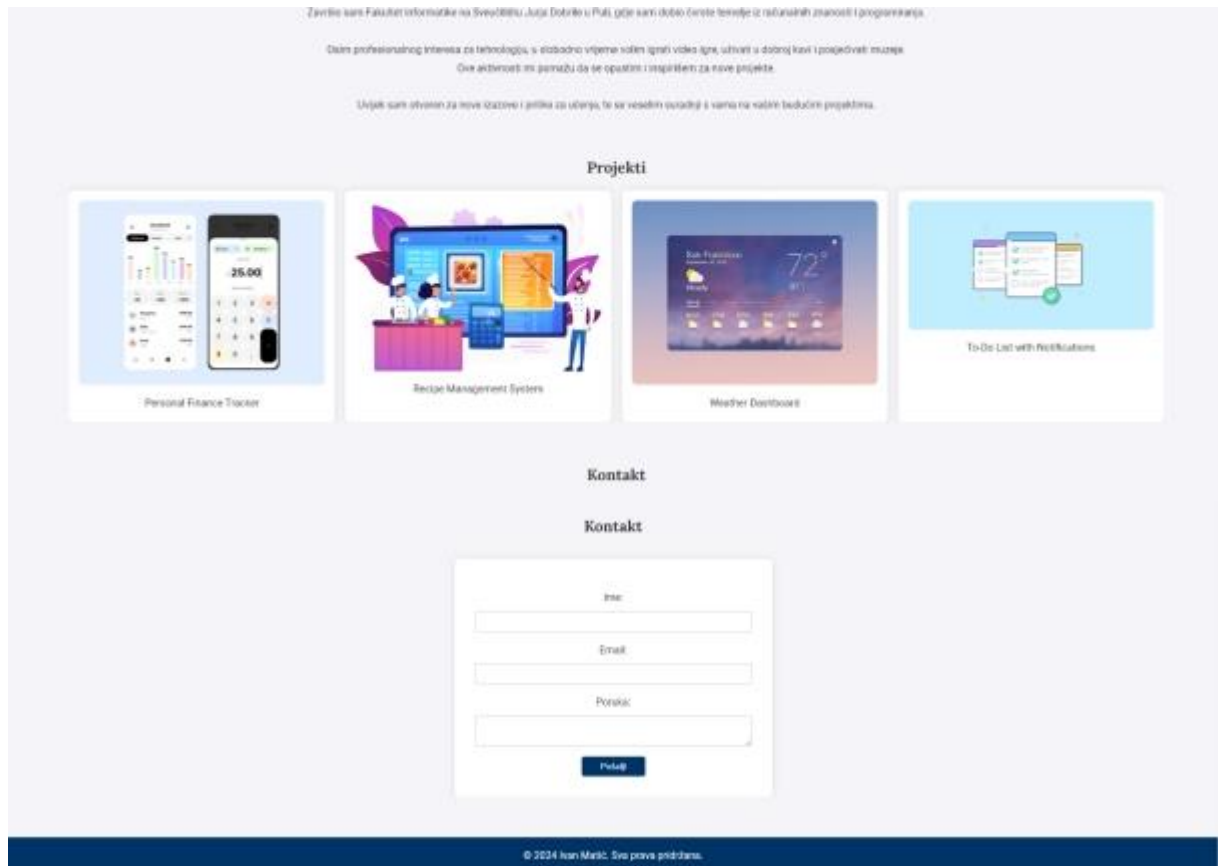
Završio sam Fakultet informatike na Sveučilištu Jurja Dobrile u Puli, gdje sam dobio čvrste temelje iz računalnih znanosti i programiranja.

Osim profesionalnog interesa za tehnologiju, u slobodno vrijeme volim igrati video igre, uživati u dobroj kavi i posjećivati muzeje. Ove aktivnosti mi pomažu da se opustim i inspiriram za nove projekte.

Uvijek sam otvoren za nove izazove i prilike za učenje, te se veselim suradnji s vama na vašim budućim projektima.

Projekti

25.00

Personal Finance Tracker

Recipe Management System

San Francisco

72°

Weather Dashboard

To-Do List with Notifications

Kontakt

Kontakt

Ime:

Email:

Poruka:

Pošalji

© 2024 Ivan Matić. Sva prava pridržana.